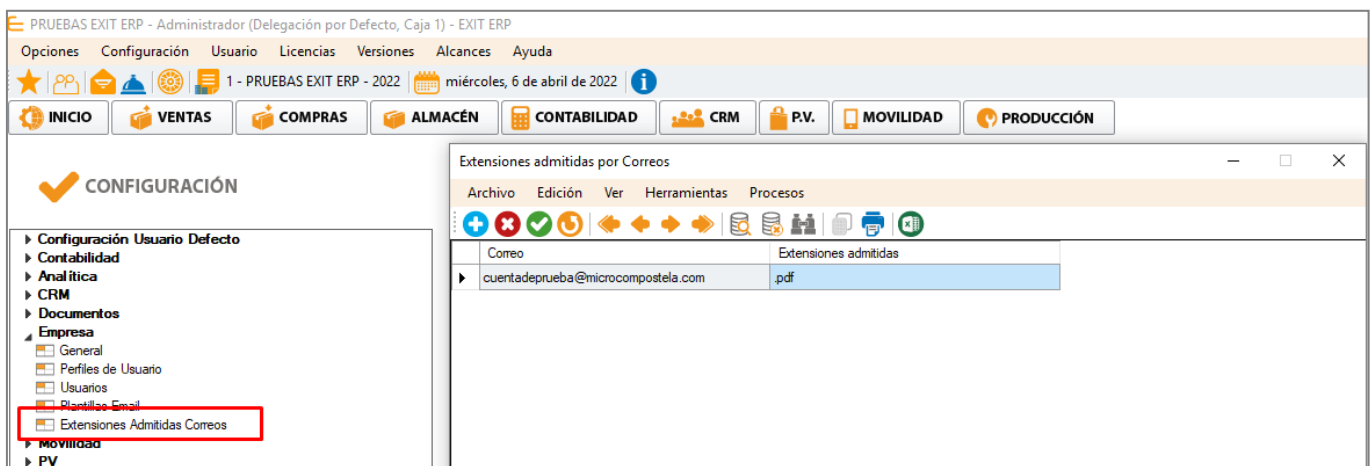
PRUEBAS EXIT ERP - Administrador (Delegación por Defecto, Caja 1) - EXIT ERP

Opciones Configuración Usuario Licencias Versiones Alcances Ayuda

1 - PRUEBAS EXIT ERP - 2022 miércoles, 6 de abril de 2022

INICIO VENTAS COMPRAS ALMACÉN CONTABILIDAD CRM P.V. MOVILIDAD PRODUCCIÓN

CONFIGURACIÓN

Configuración Usuario Defecto
Contabilidad
Analítica
CRM
Documentos
Empresa
General
Perfiles de Usuario
Usuarios
Plantillas Email
Extensiones Admitidas Correos
Movilidad
PV

Extensiones admitidas por Correos

Archivo Edición Ver Herramientas Procesos

| Correo | Extensiones admitidas |
|---|---|
| cuentadeprueba@microcompostela.com | .pdf |